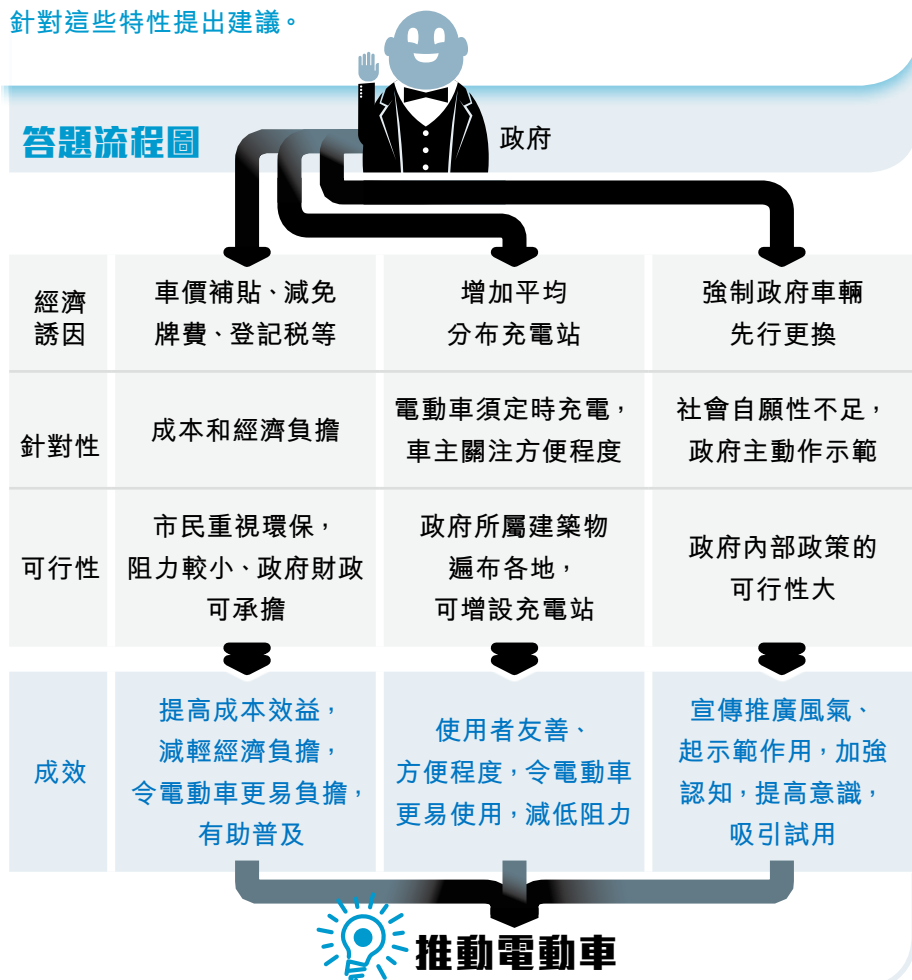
針對這些特性提出建議。

答題流程圖

政府

| | | | |
|---|---|---|---|
| 經濟誘因 | 車價補貼、減免牌費、登記稅等 | 增加平均分布充電站 | 強制政府車輛先行更換 |
| 針對性 | 成本和經濟負擔 | 電動車須定時充電，車主關注方便程度 | 社會自願性不足，政府主動作示範 |
| 可行性 | 市民重視環保，阻力較小、政府財政可承擔 | 政府所屬建築物遍布各地，可增設充電站 | 政府內部政策的可行性大 |
| 成效 | 提高成本效益，減輕經濟負擔，令電動車更易負擔，有助普及 | 使用者友善、方便程度，令電動車更易使用，減低阻力 | 宣傳推廣風氣、起示範作用，加強認知，提高意識，吸引試用 |

推動電動車